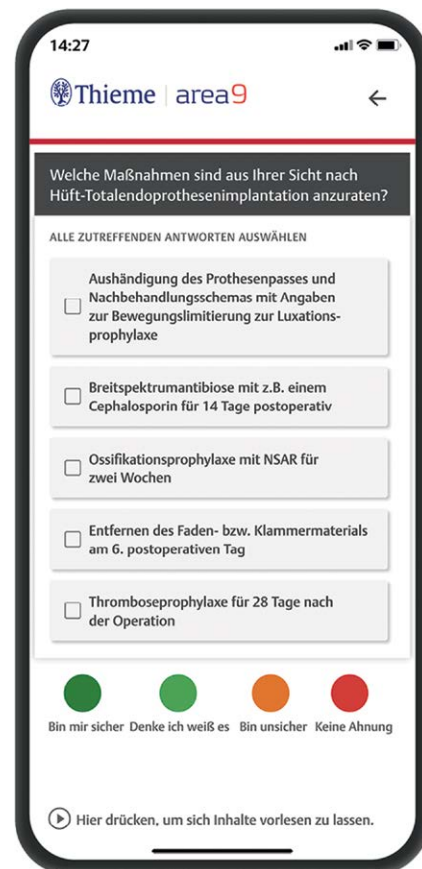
14:27

Thieme | area9

Welche Maßnahmen sind aus Ihrer Sicht nach Hüft-Totalendoprothesenimplantation anzuraten?

ALLE ZUTREFFENDEN ANTWORTEN AUSWÄHLEN

☐ Aushändigung des Prothesenpasses und Nachbehandlungsschemas mit Angaben zur Bewegungslimitierung zur Luxationsprophylaxe

☐ Breitspektrumantibiose mit z.B. einem Cephalosporin für 14 Tage postoperativ

☐ Ossifikationsprophylaxe mit NSAR für zwei Wochen

☐ Entfernen des Faden- bzw. Klammermaterials am 6. postoperativen Tag

☐ Thromboseprophylaxe für 28 Tage nach der Operation

Bin mir sicher Denke ich weiß es Bin unsicher Keine Ahnung

Hier drücken, um sich Inhalte vorlesen zu lassen.